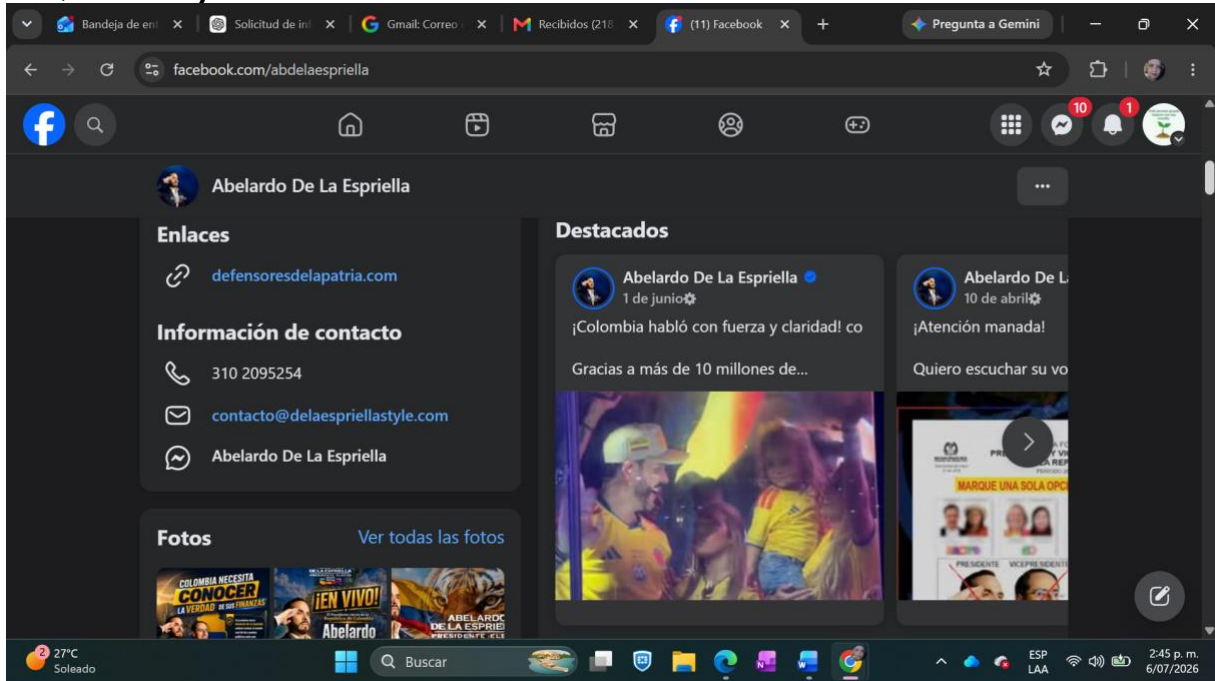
Bandeja de ent ×
Solicitud de in ×
Gmail: Correo ×
Recibidos (218 ×
(11) Facebook ×
+
Pregunta a Gemini

facebook.com/abdelaespriella

10
1

Abelardo De La Espriella

Enlaces
defensoresdelapatria.com

Información de contacto
310 2095254
contacto@delaespriellastyle.com
Abelardo De La Espriella

Fotos
Ver todas las fotos

COLOMBIA NECESITA CONOCER LA VERDAD DE SUS FINANZAS
¡EN VIVO!
Abelardo
ABELARDO DE LA ESPRIELLA PRESIDENTE

Destacados

Abelardo De La Espriella
1 de junio
¡Colombia habló con fuerza y claridad! co

Gracias a más de 10 millones de...

Abelardo De L
10 de abril
¡Atención manada!

Quiero escuchar su vo

MARQUE UNA SOLA OPCI
PRESIDENTE VICEPRESIDENT

27°C
Soleado
Buscar
ESP
LAA
2:45 p. m.
6/07/2026